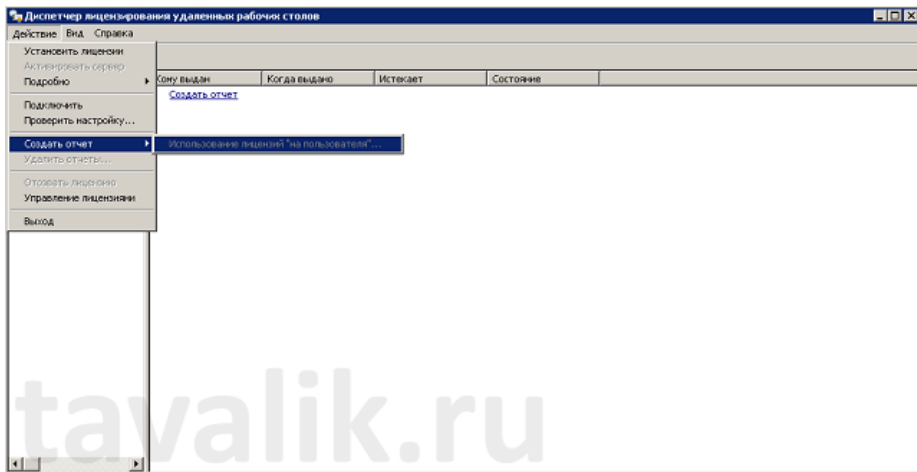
Диспетчер лицензирования удаленных рабочих столов

Действие Вид Справка

Установить лицензии
Активировать сервер
Подробно
Подключить
Проверить настройку...
Создать отчет
Удалить отчеты...
Отозвать лицензию
Управление лицензиями
Выход

Использование лицензий "на пользователя"...

| Кому выдан | Когда выдано | Истекает | Состояние |
|---|---|---|---|
| Создать отчет | | | |

tavalik.ru